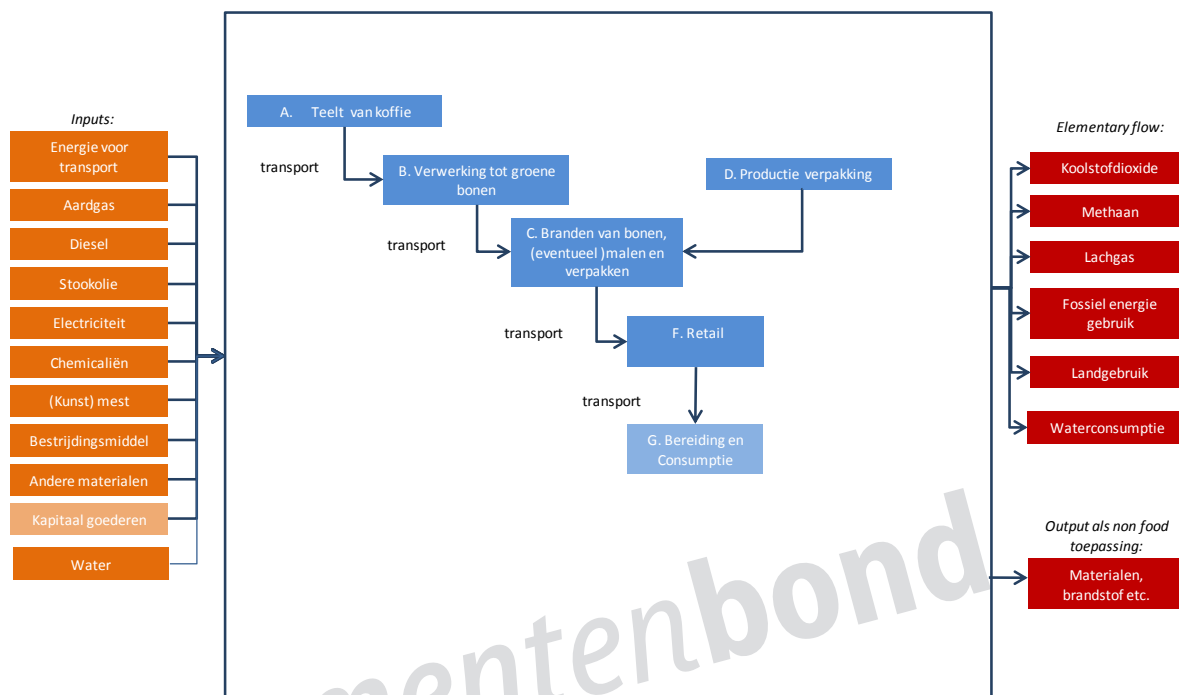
Inputs:

Energie voor transport

Aardgas

Diesel

Stookolie

Electriciteit

Chemicaliën

(Kunst) mest

Bestrijdingsmiddel

Andere materialen

Kapitaal goederen

Water

A. Teelt van koffie

transport

B. Verwerking tot groene bonen

D. Productie verpakking

transport

C. Branden van bonen, (eventueel )malen en verpakken

transport

F. Retail

transport

G. Bereiding en Consumptie

mentenbond

Elementary flow:

Koolstofdioxide

Methaan

Lachgas

Fossiel energie gebruik

Landgebruik

Waterconsumptie

Output als non food toepassing:

Materialen, brandstof etc.